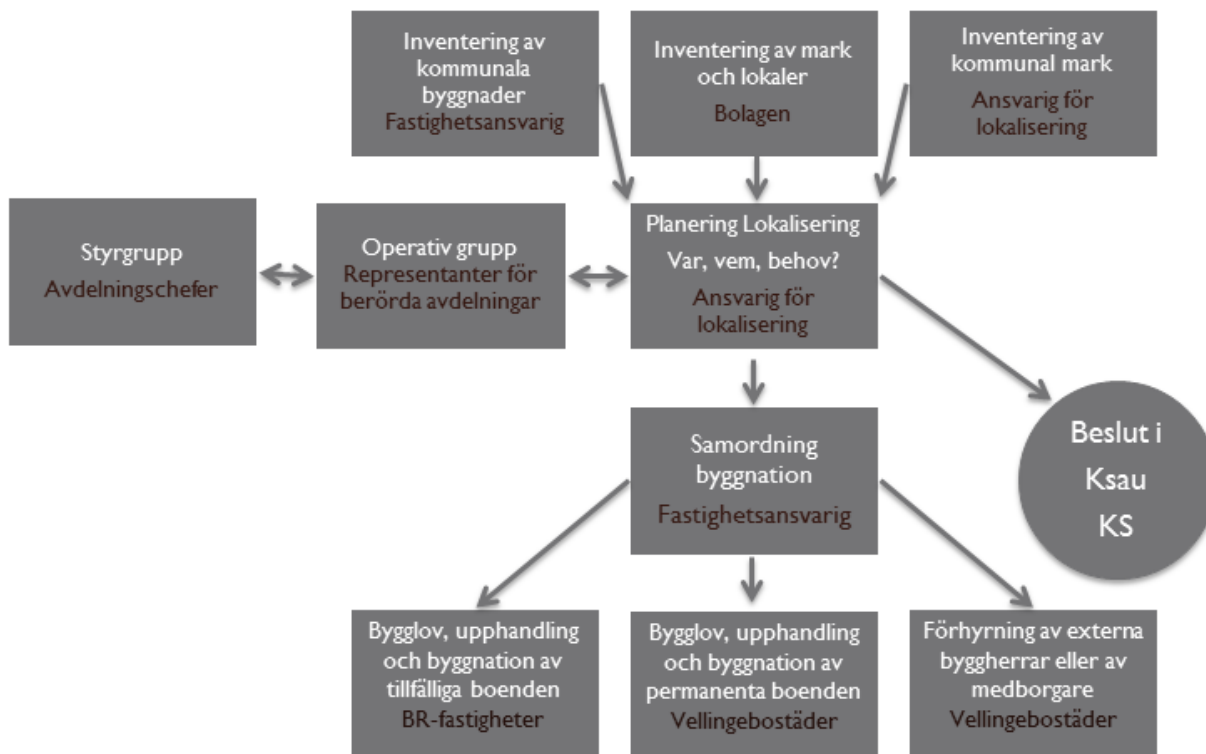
Inventering av kommunala byggnader
Fastighetsansvarig

Inventering av mark och lokaler
Bolagen

Inventering av kommunal mark
Ansvarig för lokalisering

Styrgrupp
Avdelningschefer

Operativ grupp
Representanter för berörda avdelningar

Planering Lokalisering
Var, vem, behov?
Ansvarig för lokalisering

Samordning byggnation
Fastighetsansvarig

Beslut i
Ksau
KS

Bygglov, upphandling och byggnation av tillfälliga boenden
BR-fastigheter

Bygglov, upphandling och byggnation av permanenta boenden
Vellingebostäder

Förhyrning av externa byggherrar eller av medborgare
Vellingebostäder